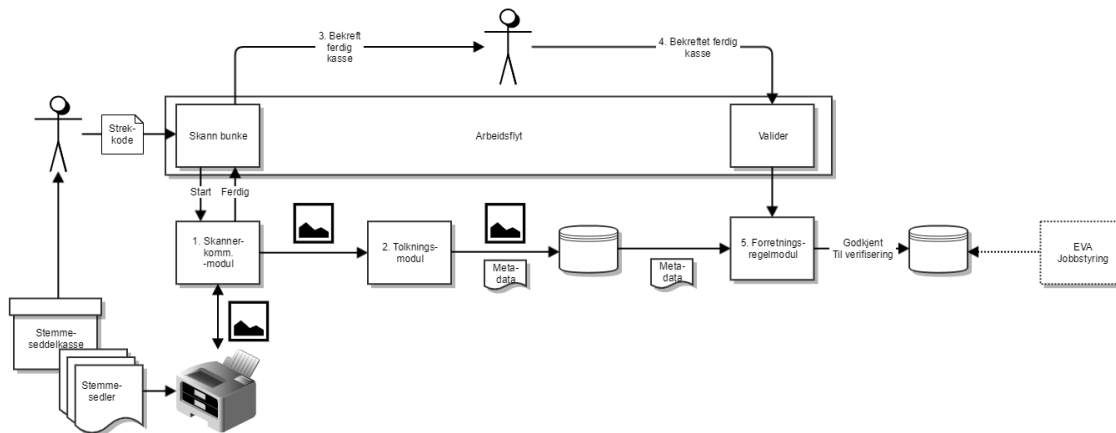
3. Bekreft ferdig kasse

4. Bekreftet ferdig kasse

Strek-kode

Skann bunke

Arbeidsflyt

Valider

Start

Ferdig

1. Skanner-komm. -modul

2. Tolknings-modul

Meta-data

Meta-data

5. Forretnings-regelmodul

Godkjent
Til verifisering

EVA
Jobbstyring

Stemme-seddelkasse

Stemme-sedler